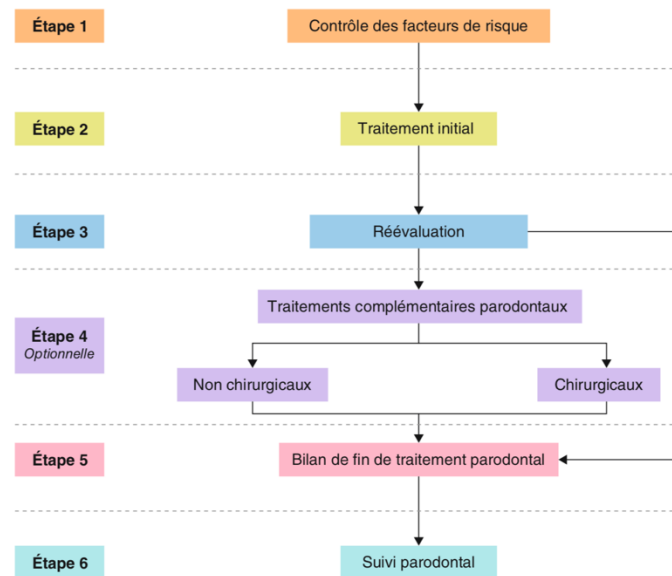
Étape 1
Contrôle des facteurs de risque

Étape 2
Traitement initial

Étape 3
Réévaluation

Étape 4
Optionnelle
Traitements complémentaires parodontaux
Non chirurgicaux
Chirurgicaux

Étape 5
Bilan de fin de traitement parodontal

Étape 6
Suivi parodontal